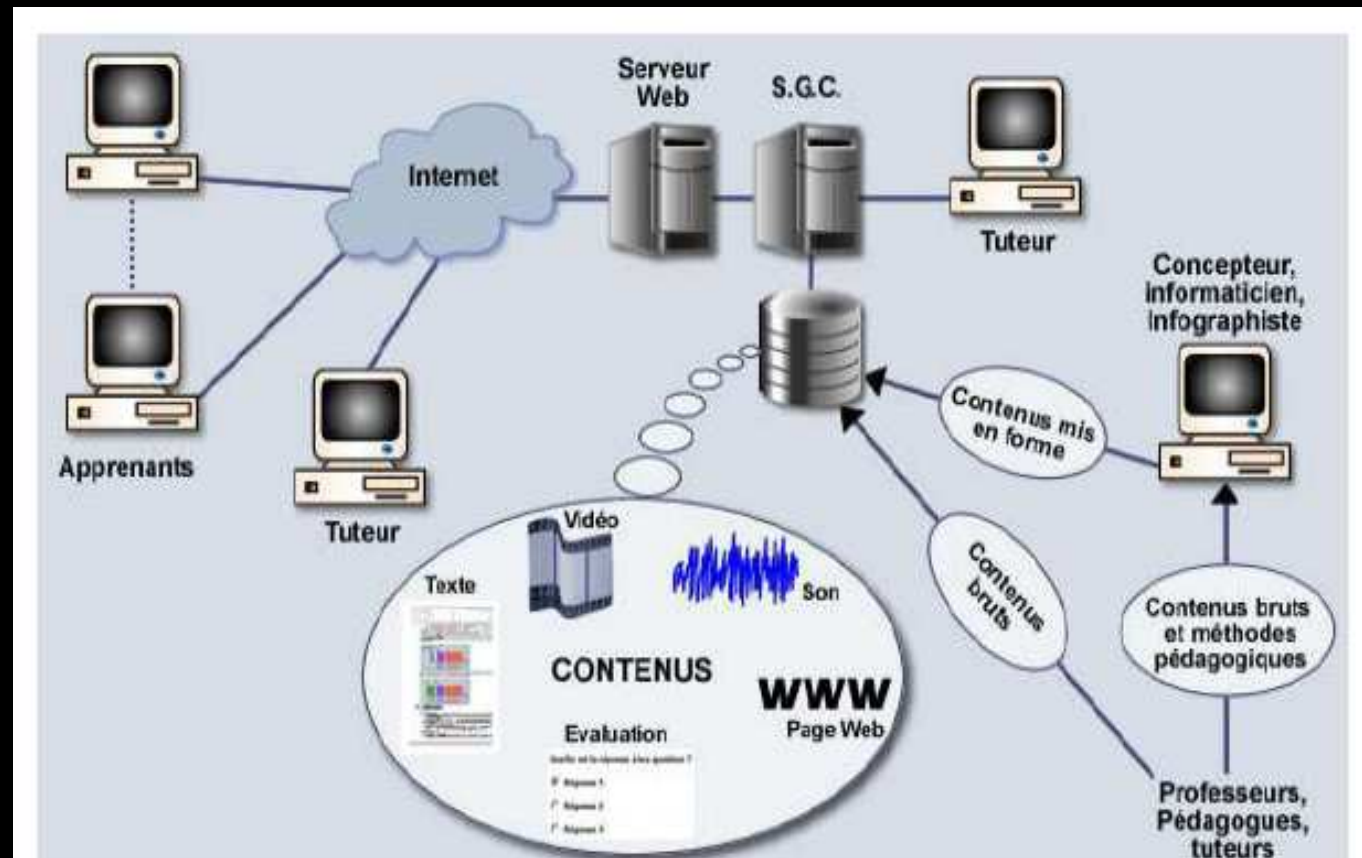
Serveur Web

S.G.C.

Internet

Tuteur

Concepteur, informaticien, infographiste

Apprenants

Tuteur

Contenus mis en forme

Contenus bruts

Contenus bruts et méthodes pédagogiques

Vidéo

Texte

Son

CONTENUS

WWW
Page Web

Evaluation

Quelle est la réponse à la question ?

Réponse 1

Réponse 2

Réponse 3

Professeurs, Pédagogues, tuteurs